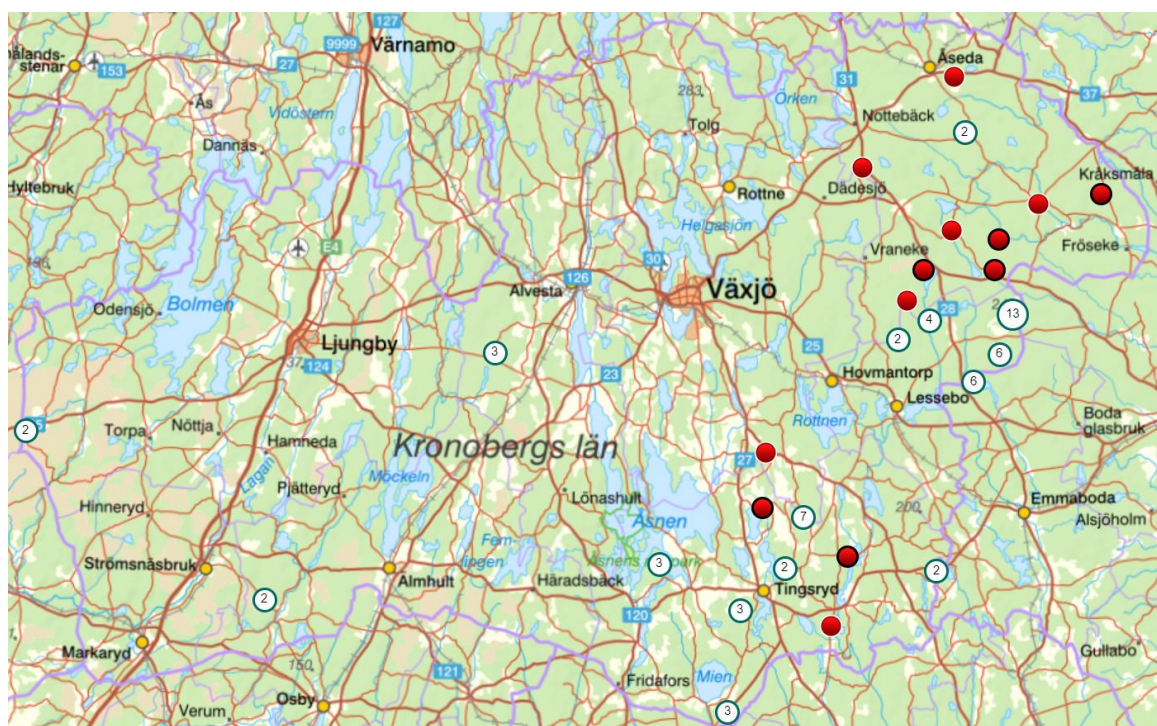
127
Värnamo
9999
hålands-stenar
153
27
Ås
Vidöstern
Dannäs
Hyltebruk
E4
Bolmen
Odensjö
Ljungby
37
124
2
Torpa
Nöttja
Hamneda
Lagan
Pjätteryd
Möckeln
Hinneryd
Strömsnäsbruk
2
Almhult
Markaryd
150
Osby
121
Verum
283
Tolg
Rottne
Helgasjön
126
30
Växjö
Alvesta
3
23
Kronobergs län
Lönashult
Åsnen
Fem-sjögen
Åsnens nationalpark
3
Häradsbäck
120
Fridafors
Mien
3
Åseda
31
Örken
Nottebäck
2
37
Kråksmåla
Dädesjö
Vraneke
Fröseke
28
4
2
13
25
6
Hovmantorp
6
Lessebo
Rottnen
Boda glasbruk
27
7
200
Emmaboda
Alsjöholm
2
Tingsryd
2
3
Gullabo